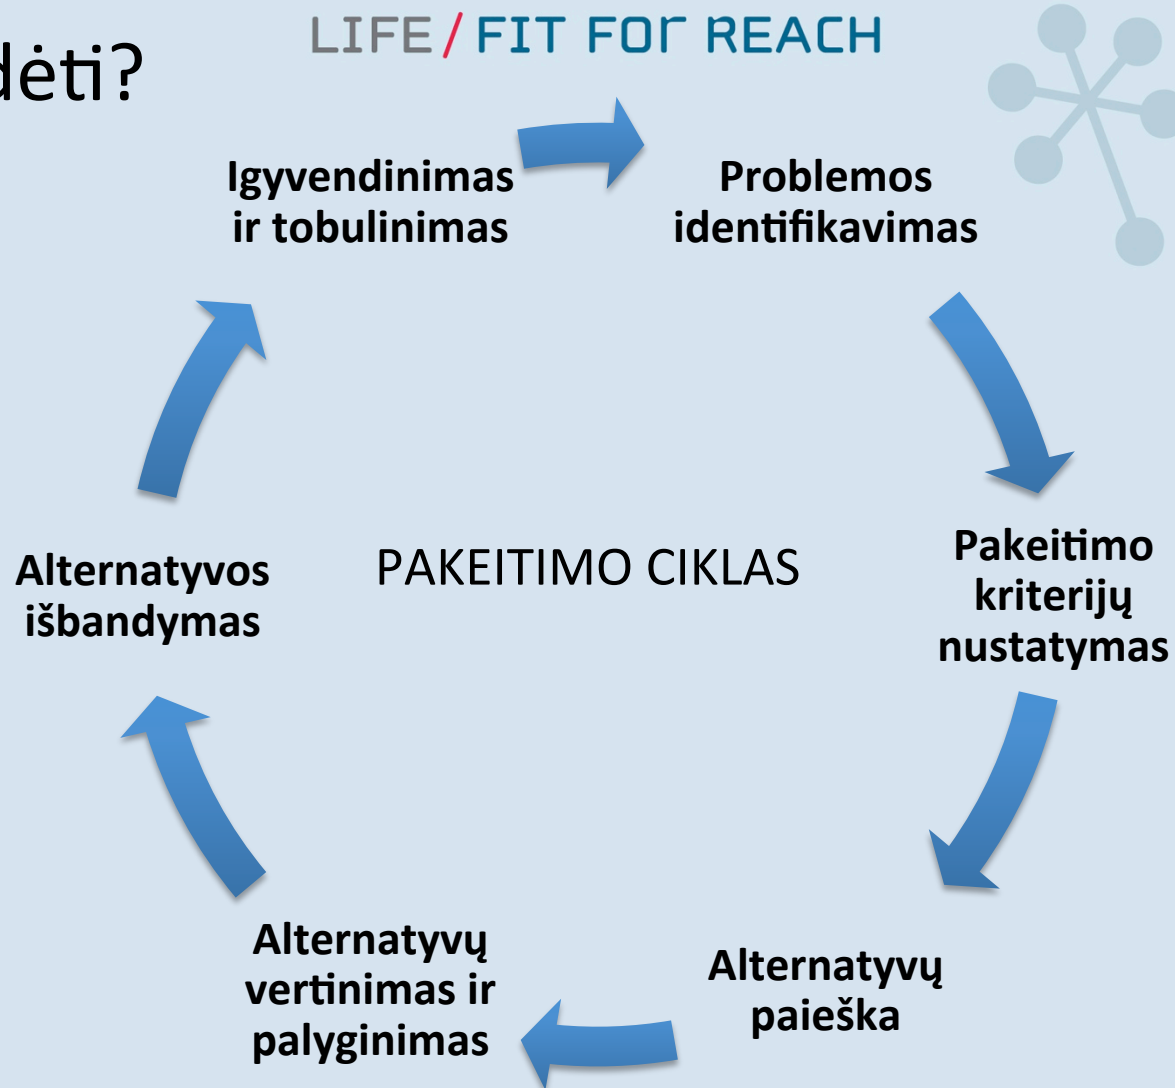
dėti?

LIFE / FIT FOr REACH

Igyvendinimas ir tobulinimas

Problemos identifikavimas

Pakeitimo kriterijų nustatymas

Alternatyvų paieška

Alternatyvų vertinimas ir palyginimas

Alternatyvos išbandymas

PAKEITIMO CIKLAS